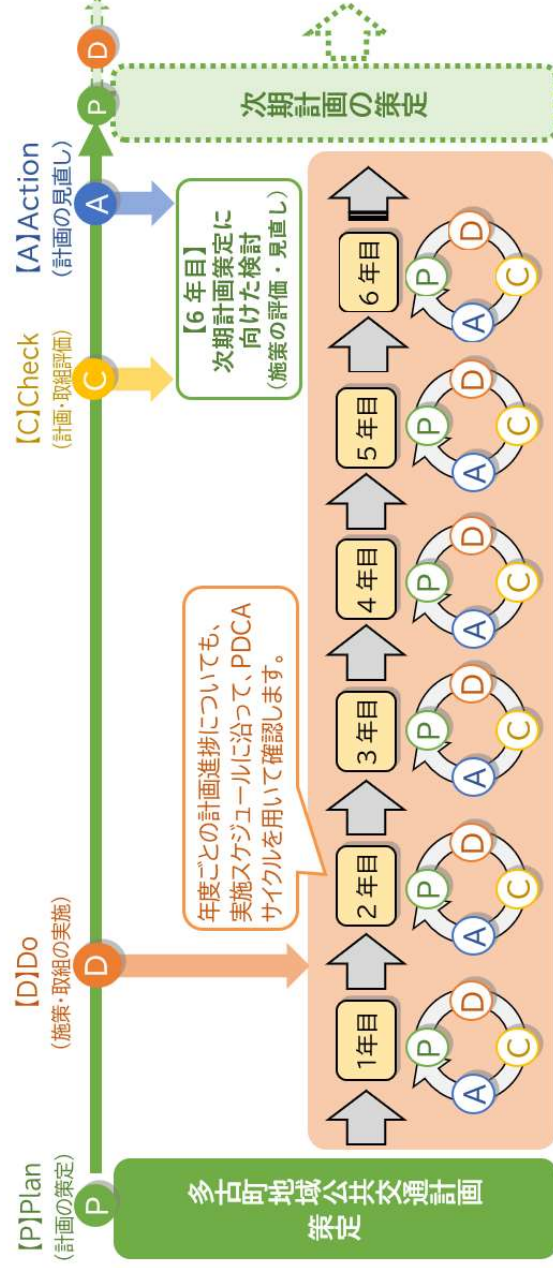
【P】Plan
（計画の策定）

P

多古町地域公共交通計画
策定

【D】Do
（施策・取組の実施）

D

【C】Check
（計画・取組評価）

C

【A】Action
（計画の見直し）

A

P

D

次期計画の策定

年度ごとの計画進捗についても、実施スケジュールに沿って、PDCAサイクルを用いて確認します。

【6年目】
次期計画策定に向けた検討
（施策の評価・見直し）

1年目

2年目

3年目

4年目

5年目

6年目

P D C A

P D C A

P D C A

P D C A

P D C A

P D C A